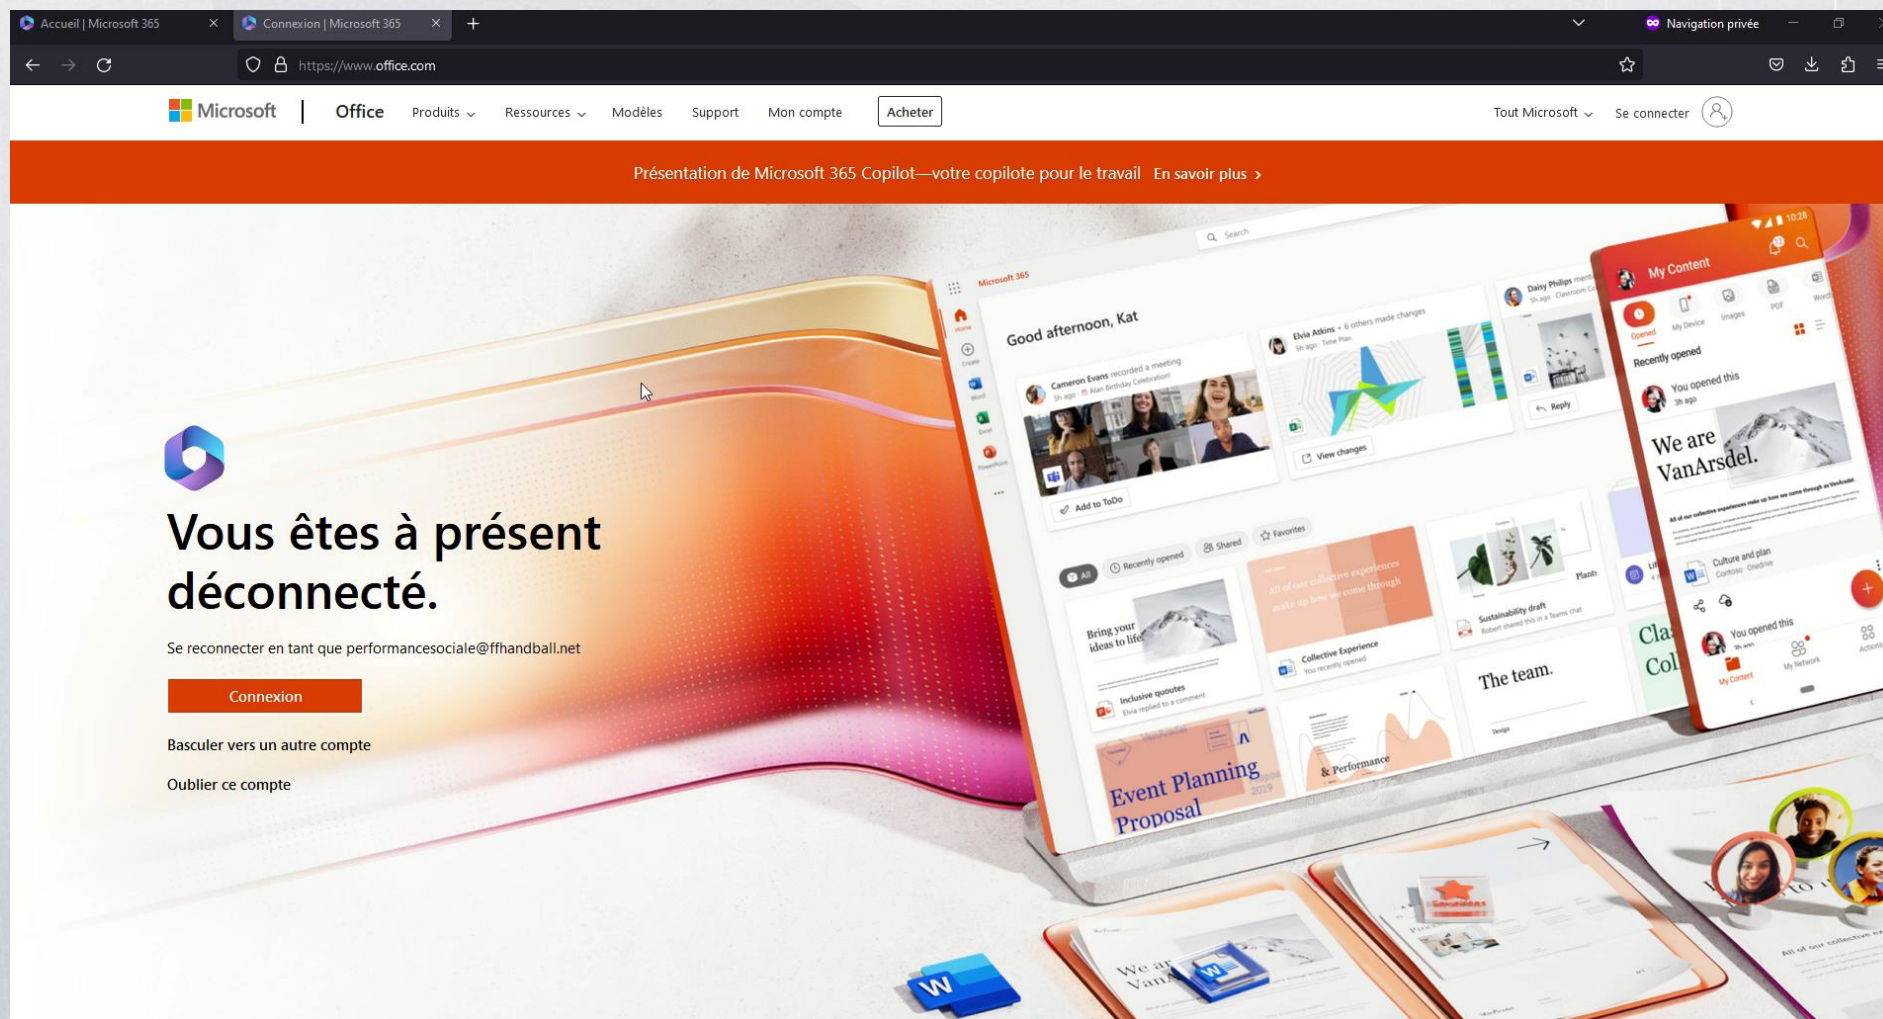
Accueil | Microsoft 365
Connexion | Microsoft 365
Navigation privée
https://www.office.com

Microsoft | Office Produits Ressources Modèles Support Mon compte Acheter
Tout Microsoft Se connecter

Présentation de Microsoft 365 Copilot—votre copilote pour le travail En savoir plus >

Vous êtes à présent déconnecté.

Se reconnecter en tant que performancesociale@ffhandball.net

Connexion

Basculer vers un autre compte

Oublier ce compte

Microsoft 365
Search
Good afternoon, Kat
Cameron Evans recorded a meeting
Add to ToDo
Elvia Atkins + 6 others made changes
View changes
Daisy Philips
Reply
All Recently opened Shared Favorites
Bring your ideas to life
Inclusive quoutes
Collective Experience
Sustainability draft
Plants
The team.
Event Planning Proposal
& Performance
My Content
Recently opened
You opened this
We are VanArsdel.
Culture and plan
You opened this
My Content
My Network
Actions